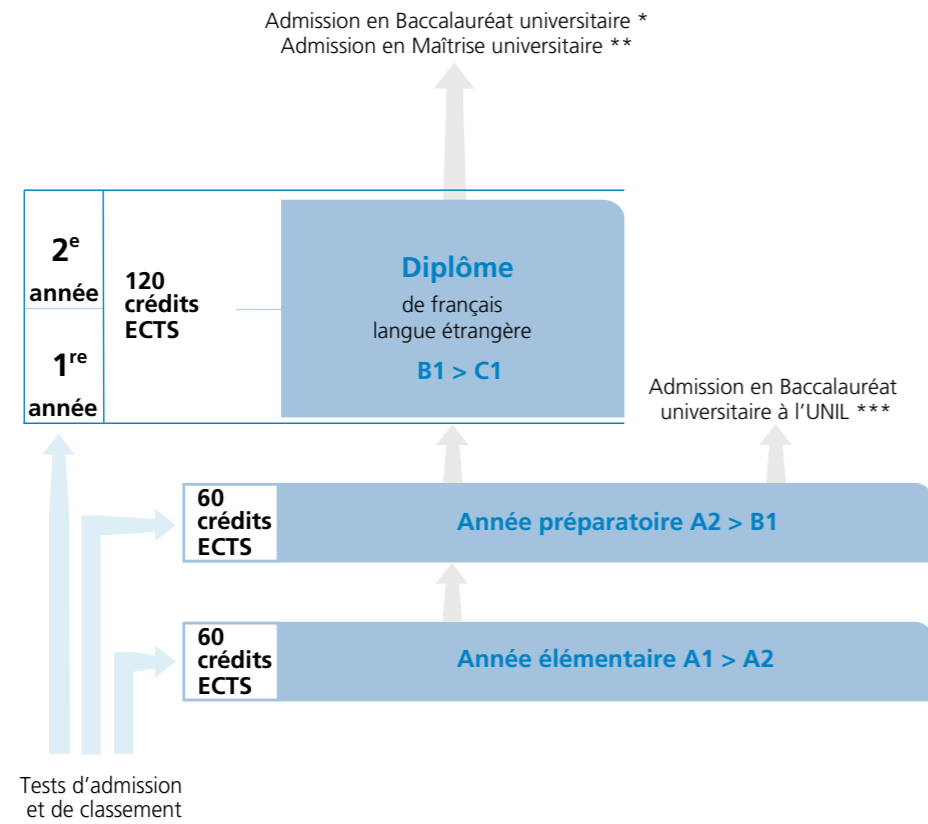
Admission en Baccalauréat universitaire *
Admission en Maîtrise universitaire **

$2^{e}$ année

$1^{re}$ année

120 crédits ECTS

Diplôme
de français
langue étrangère
B1 > C1

Admission en Baccalauréat universitaire à l'UNIL ***

60 crédits ECTS

Année préparatoire A2 > B1

60 crédits ECTS

Année élémentaire A1 > A2

Tests d'admission et de classement